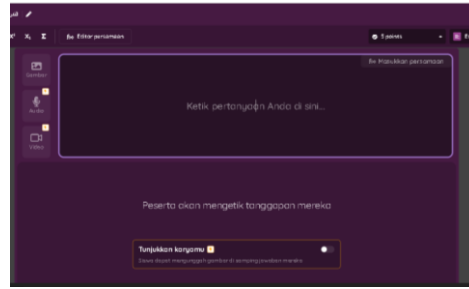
$x^2$ $x_2$ Σ fx Editor persamaan

5 poin

Gambar

Audio

Video

fx Masukkan persamaan

Ketik pertanyaan Anda di sini...

Peserta akan mengetik tanggapan mereka

Tunjukkan karyamu

Siswa dapat mengunggah gambar di samping jawaban mereka